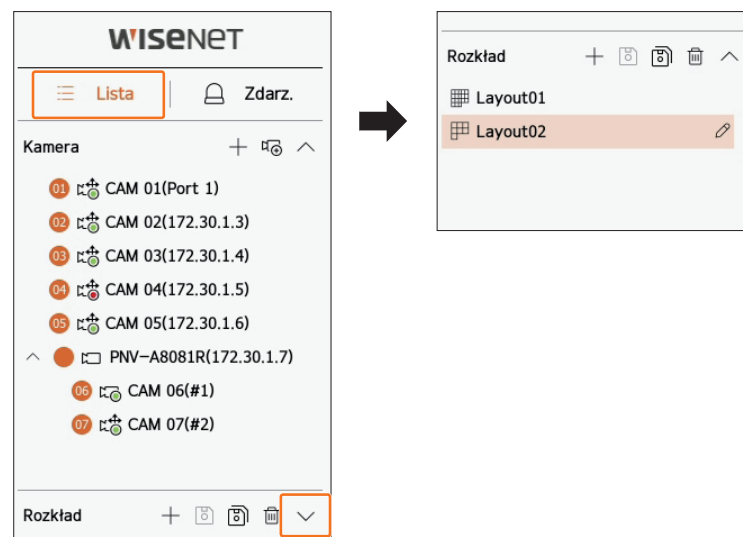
WISENET

Lista

Zdarz.

Kamera

01 CAM 01(Port 1)

02 CAM 02(172.30.1.3)

03 CAM 03(172.30.1.4)

04 CAM 04(172.30.1.5)

05 CAM 05(172.30.1.6)

PNV-A8081R(172.30.1.7)

06 CAM 06(#1)

07 CAM 07(#2)

Rozkład

Rozkład

Layout01

Layout02